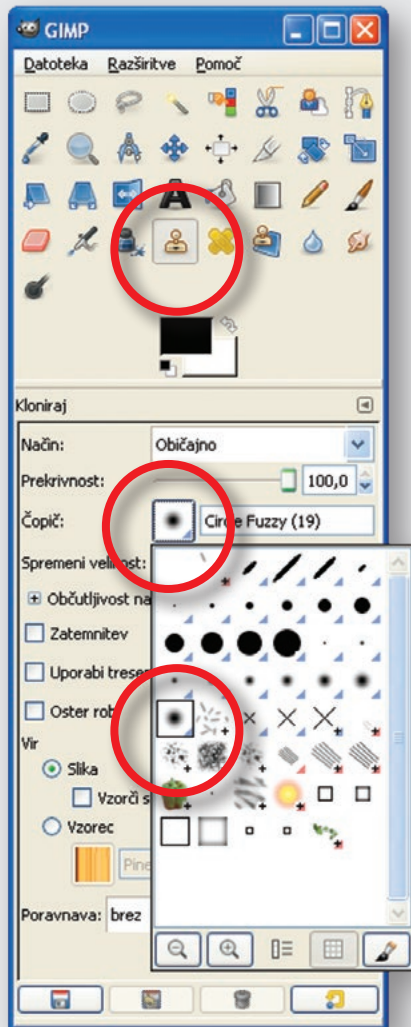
GIMP

Datoteka Razširitve Pomoč

Kloniraj

Način: Običajno

Prekrivnost: 100,0

Čopič: Circle Fuzzy (19)

Spremeni velikost:

Občutljivost na

Zatemnitev

Uporabi trese

Oster rob

Vir

Slika

Vzorči s

Vzorec

Pine

Poravnava: brez